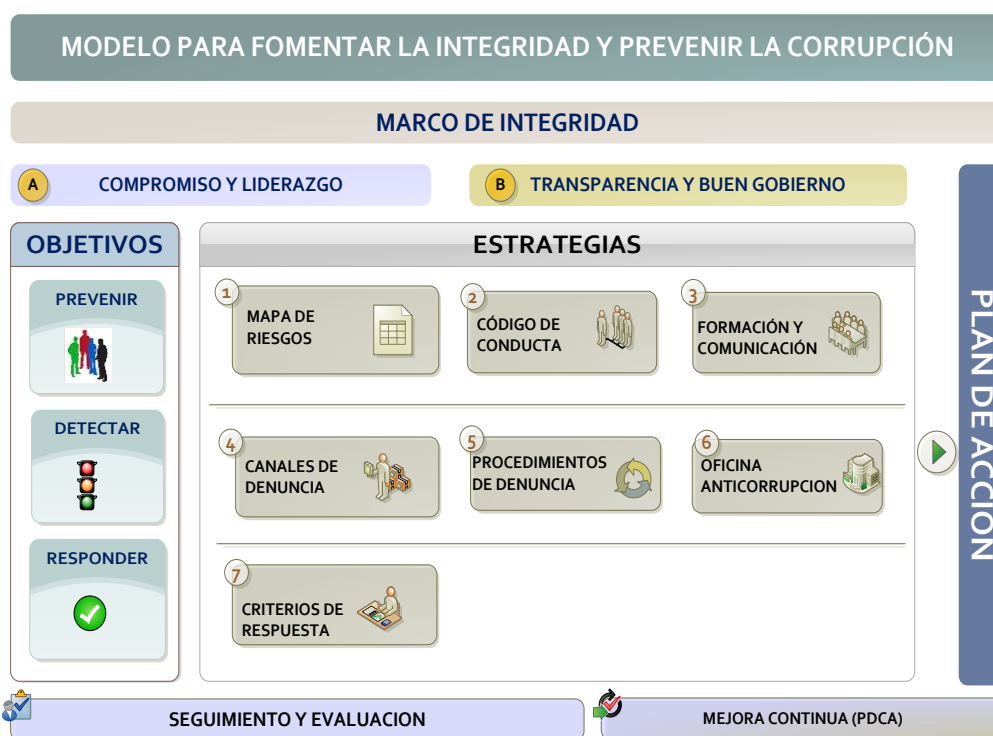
MODELO PARA FOMENTAR LA INTEGRIDAD Y PREVENIR LA CORRUPCIÓN

MARCO DE INTEGRIDAD

A COMPROMISO Y LIDERAZGO

B TRANSPARENCIA Y BUEN GOBIERNO

OBJETIVOS

PREVENIR

DETECTAR

RESPONDER

ESTRATEGIAS

1 MAPA DE RIESGOS

2 CÓDIGO DE CONDUCTA

3 FORMACIÓN Y COMUNICACIÓN

4 CANALES DE DENUNCIA

5 PROCEDIMIENTOS DE DENUNCIA

6 OFICINA ANTICORRUPCION

7 CRITERIOS DE RESPUESTA

PLAN DE ACCION

SEGUIMIENTO Y EVALUACION

MEJORA CONTINUA (PDCA)